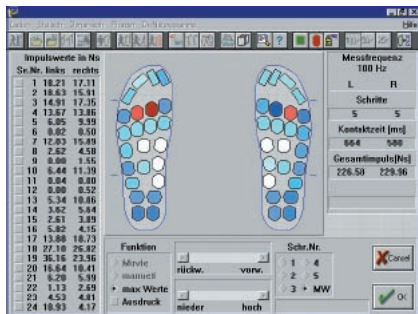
PEDAR
Datei Ansicht Dynamisch Fenster Definitionen Hilfe

Impulswerte in Ns
| Sr.Nr. | links | rechts |
|---|---|---|
| 1 | 18.21 | 17.31 |
| 2 | 18.63 | 15.91 |
| 3 | 14.91 | 17.35 |
| 4 | 13.67 | 13.86 |
| 5 | 6.05 | 9.95 |
| 6 | 0.02 | 0.50 |
| 7 | 12.03 | 15.89 |
| 8 | 2.52 | 4.50 |
| 9 | 0.00 | 1.55 |
| 10 | 6.44 | 11.39 |
| 11 | 0.04 | 0.00 |
| 12 | 0.00 | 0.52 |
| 13 | 5.34 | 10.86 |
| 14 | 3.62 | 5.84 |
| 15 | 2.61 | 3.89 |
| 16 | 5.82 | 4.35 |
| 17 | 13.88 | 18.73 |
| 18 | 27.10 | 26.82 |
| 19 | 36.16 | 23.96 |
| 20 | 16.64 | 10.41 |
| 21 | 6.20 | 5.99 |
| 22 | 1.13 | 2.69 |
| 23 | 4.53 | 4.81 |
| 24 | 10.93 | 4.17 |

Messfrequenz
100 Hz
L R
Schritte
5 5
Kontaktzeit [ms]
664 580
Gesamtimpuls[Ns]
226.58 229.96

Funktion
Mittelw.
manuell
max Werte
Ausdruck

rückw. vorw.
nieder hoch

Schr.Nr.
1 4
2 5
3 MW

Cancel
Ok